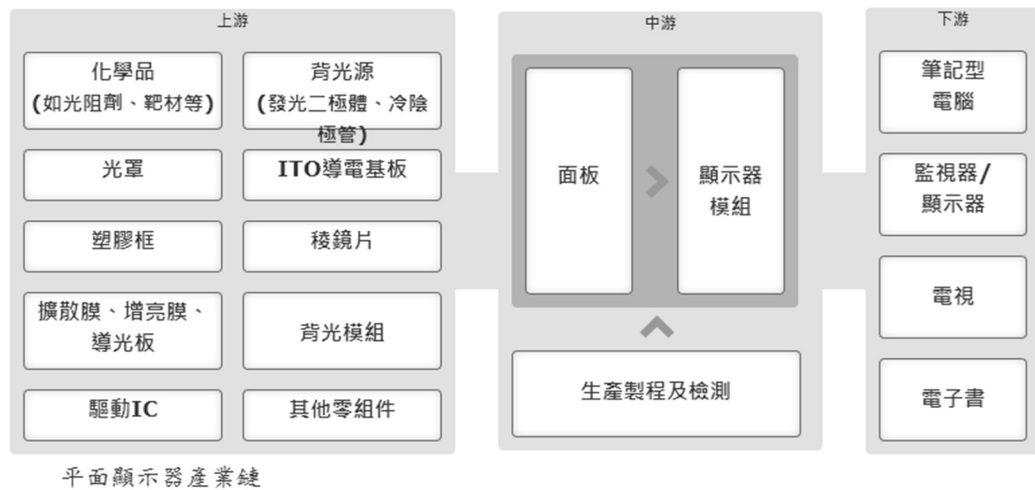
上游

化學品
(如光阻劑、靶材等)

背光源
(發光二極體、冷陰極管)

光罩

ITO導電基板

塑膠框

稜鏡片

擴散膜、增亮膜、導光板

背光模組

驅動IC

其他零組件

中游

面板

顯示器
模組

生產製程及檢測

下游

筆記型
電腦

監視器/
顯示器

電視

電子書

平面顯示器產業鏈